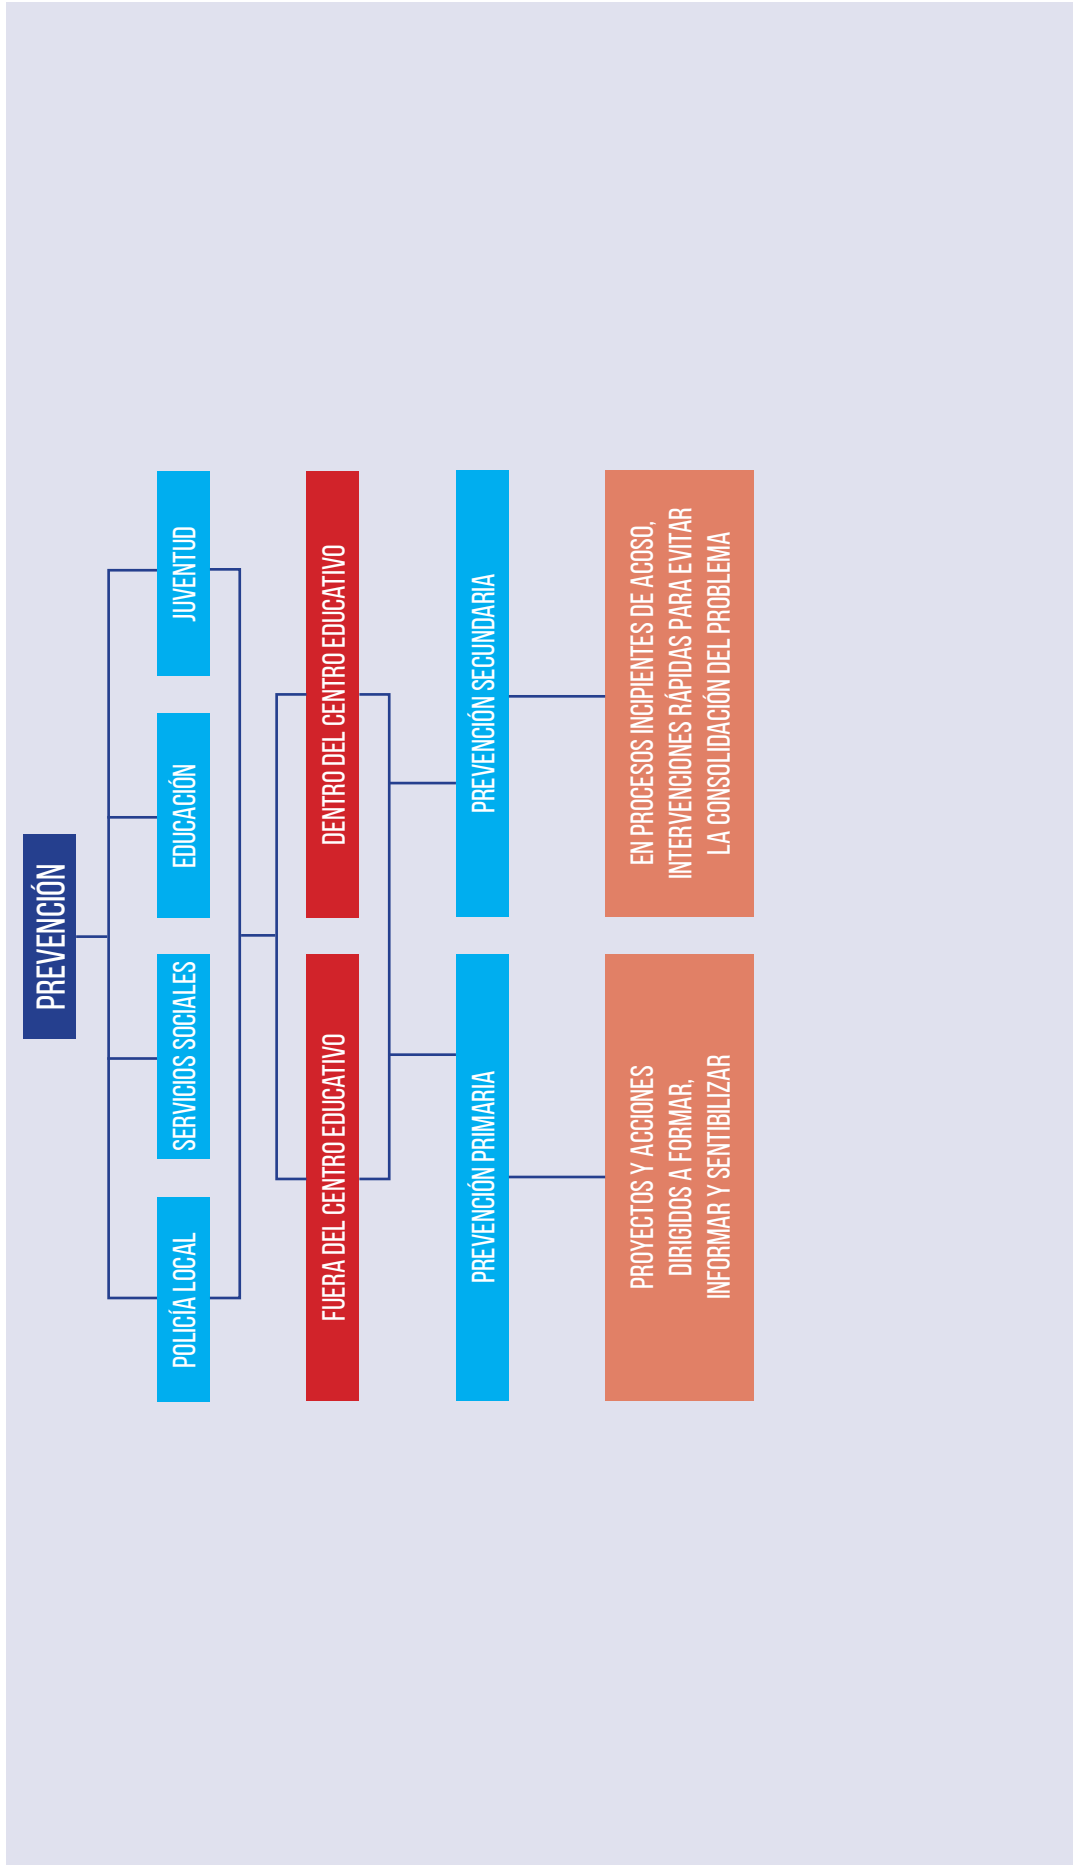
PREVENCIÓN

POLICÍA LOCAL

SERVICIOS SOCIALES

EDUCACIÓN

JUVENTUD

FUERA DEL CENTRO EDUCATIVO

DENTRO DEL CENTRO EDUCATIVO

PREVENCIÓN PRIMARIA

PREVENCIÓN SECUNDARIA

PROYECTOS Y ACCIONES DIRIGIDOS A FORMAR, INFORMAR Y SENTIBILIZAR

EN PROCESOS INCIPIENTES DE ACOSO, INTERVENCIONES RÁPIDAS PARA EVITAR LA CONSOLIDACIÓN DEL PROBLEMA